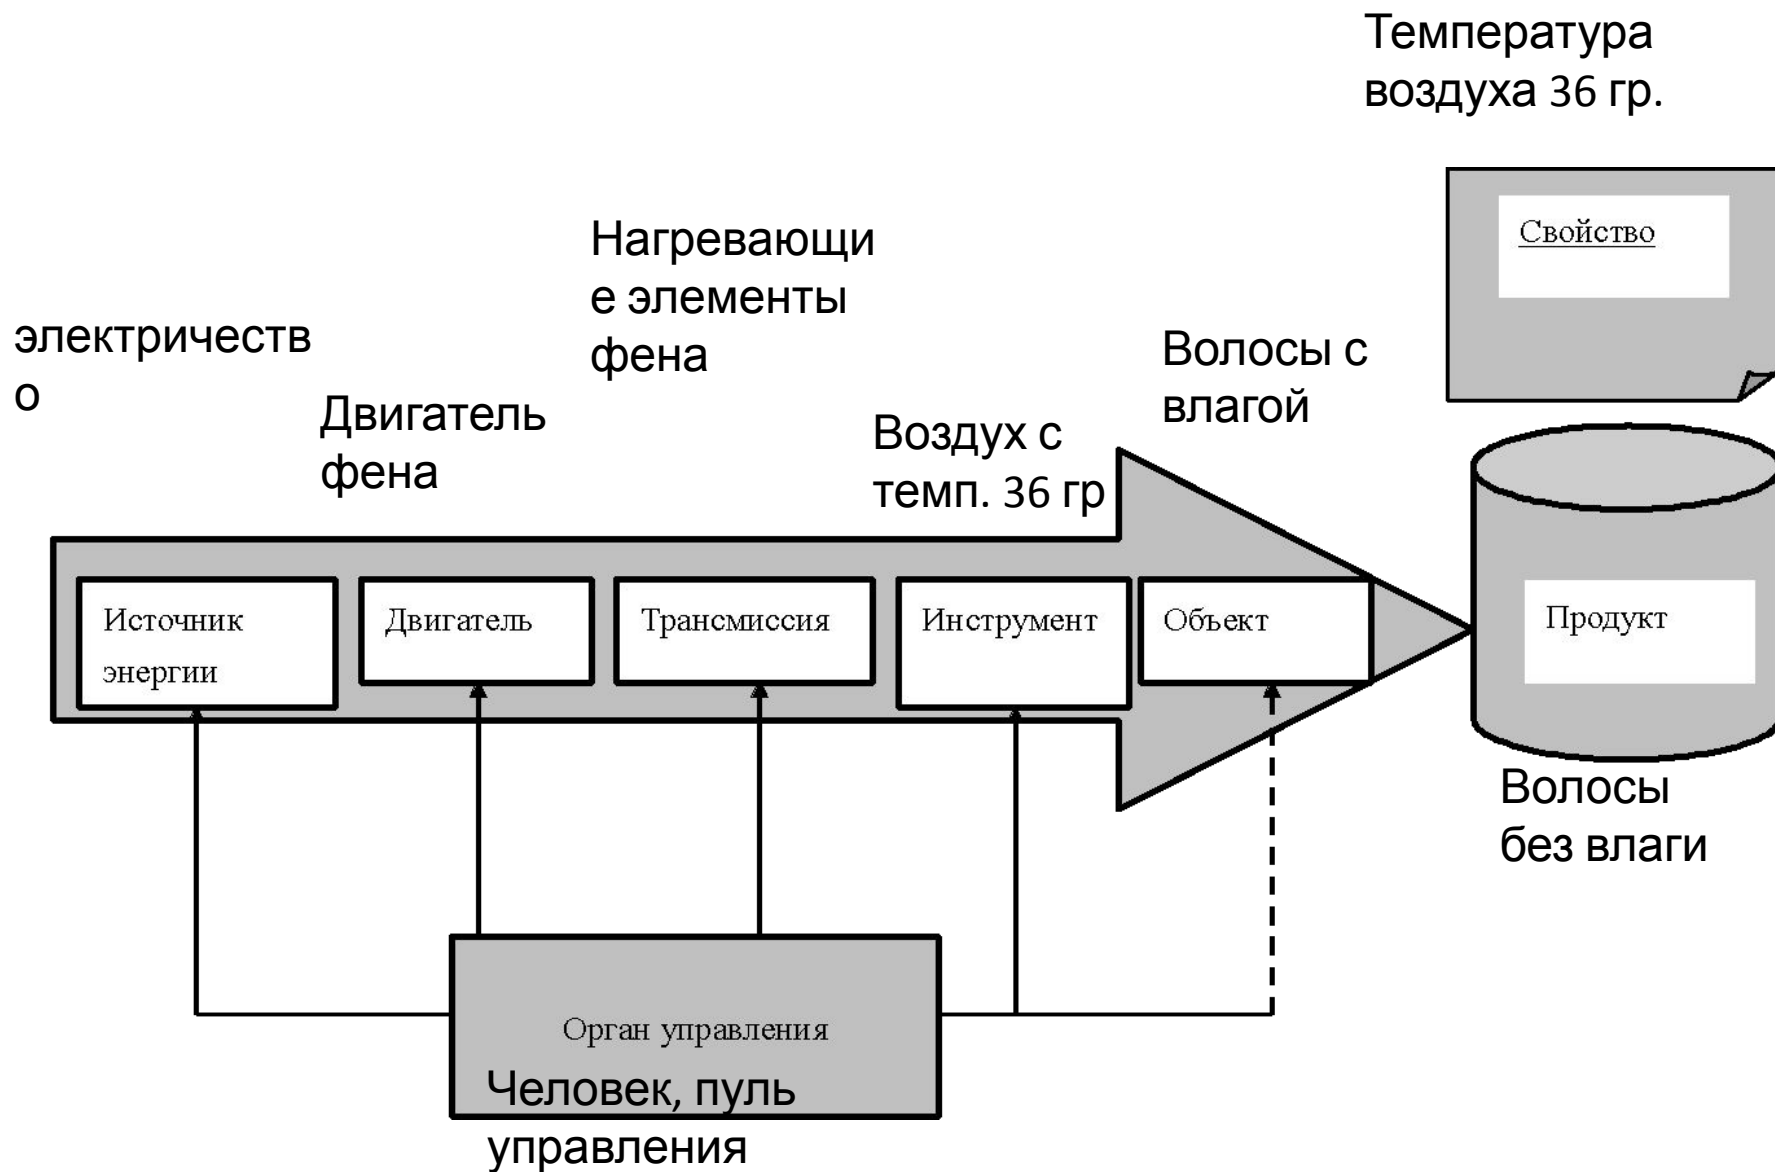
Температура воздуха 36 гр.

Свойство

Нагревающие элементы фена

электричество

Двигатель фена

Воздух с темп. 36 гр

Волосы с влагой

Источник энергии

Двигатель

Трансмиссия

Инструмент

Объект

Продукт

Волосы без влаги

Орган управления

Человек, пуль управления